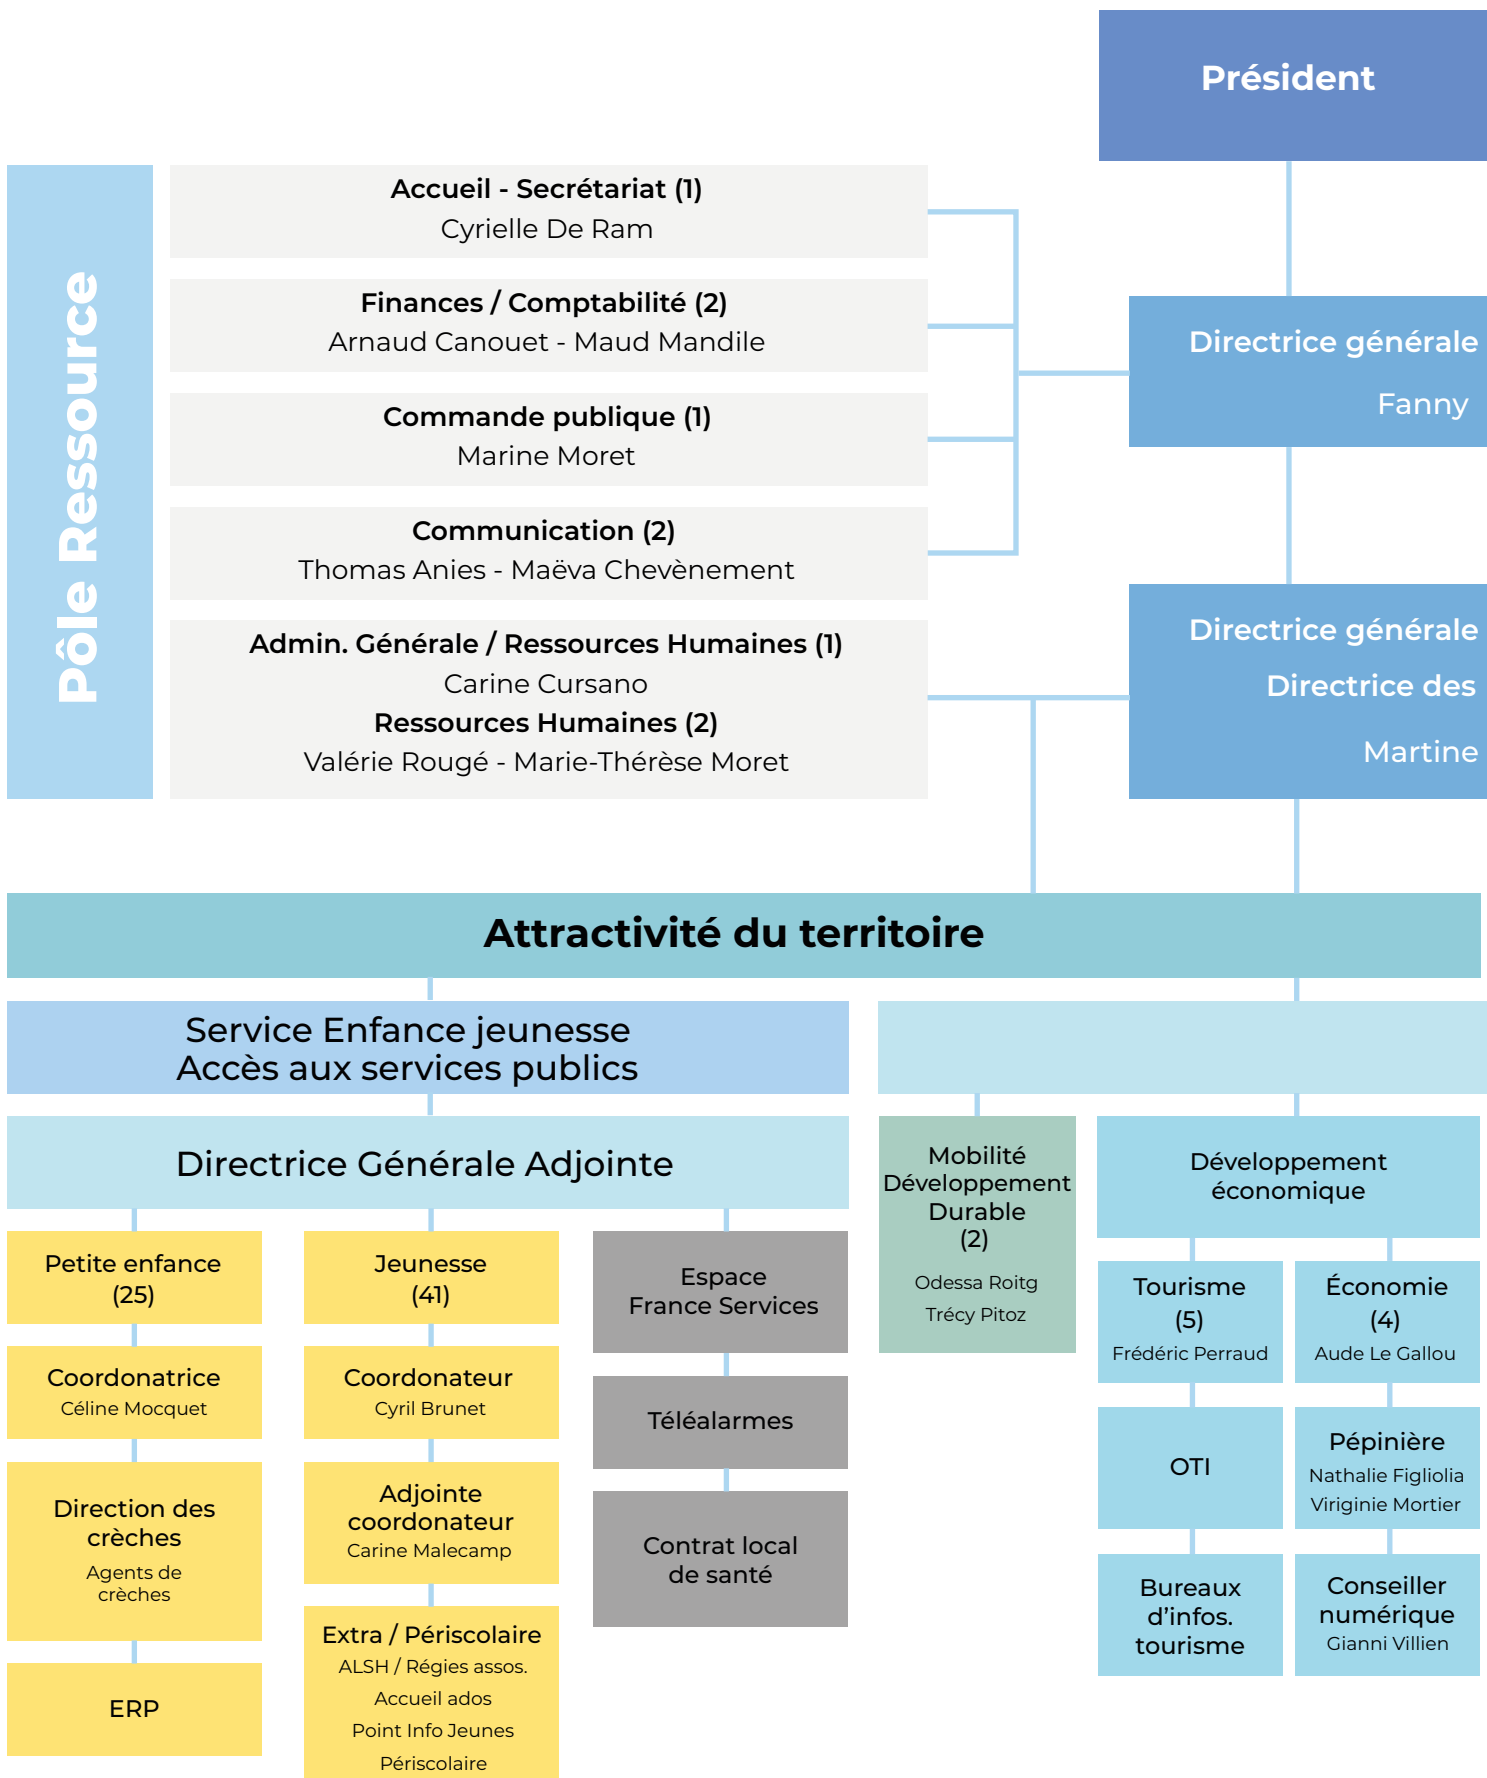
Président

Pôle Ressource

Accueil - Secrétariat (1)
Cyrielle De Ram

Finances / Comptabilité (2)
Arnaud Canouet - Maud Mandile

Commande publique (1)
Marine Moret

Communication (2)
Thomas Anies - Maëva Chevènement

Admin. Générale / Ressources Humaines (1)
Carine Cursano
Ressources Humaines (2)
Valérie Rougé - Marie-Thérèse Moret

Directrice générale
Fanny

Directrice générale
Directrice des
Martine

Attractivité du territoire

Service Enfance jeunesse
Accès aux services publics

Directrice Générale Adjointe

Petite enfance
(25)

Coordonatrice
Céline Mocquet

Direction des crèches
Agents de crèches

ERP

Jeunesse
(41)

Coordonateur
Cyril Brunet

Adjointe coordonateur
Carine Malecamp

Extra / Périscolaire
ALSH / Régies assos.
Accueil ados
Point Info Jeunes
Périscolaire

Espace
France Services

Téléalarmes

Contrat local
de santé

Mobilité
Développement
Durable
(2)
Odessa Roitg
Trécy Pitoz

Développement
économique

Tourisme
(5)
Frédéric Perraud

Économie
(4)
Aude Le Gallou

OTI

Pépinière
Nathalie Figliolia
Viriginie Mortier

Bureaux
d'infos.
tourisme

Conseiller
numérique
Gianni Villien